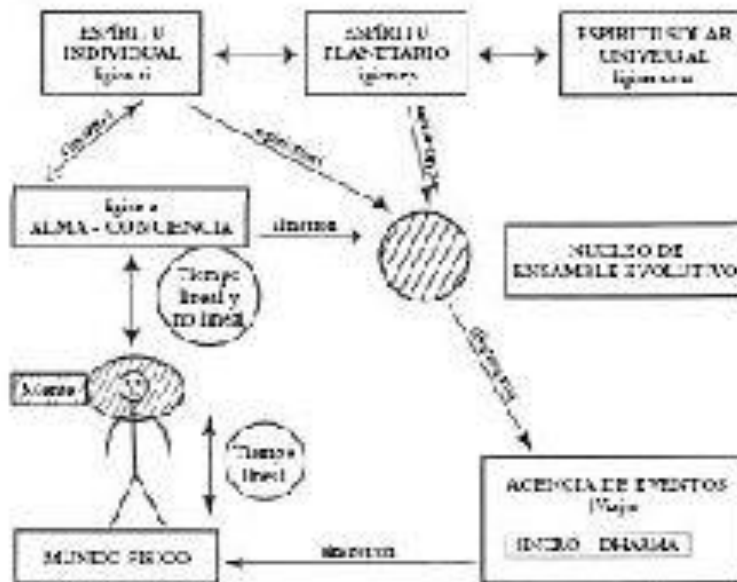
ESPÍRITU INDIVIDUAL
Egior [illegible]

ESPÍRITU PLANETARIO
Egior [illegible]

ESPÍRITU SOLAR UNIVERSAL
Egior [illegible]

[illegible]

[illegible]

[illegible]

Egior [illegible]
ALMA - CONCIENCIA

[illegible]

NUCLEO DE ENSAMBLE EVOLUTIVO

Tiempo lineal y no lineal

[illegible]

Mente

Tiempo lineal

ACADEMIA DE EVENTOS
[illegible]

INICIO - DHARMA

MUNDO FISICO

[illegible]